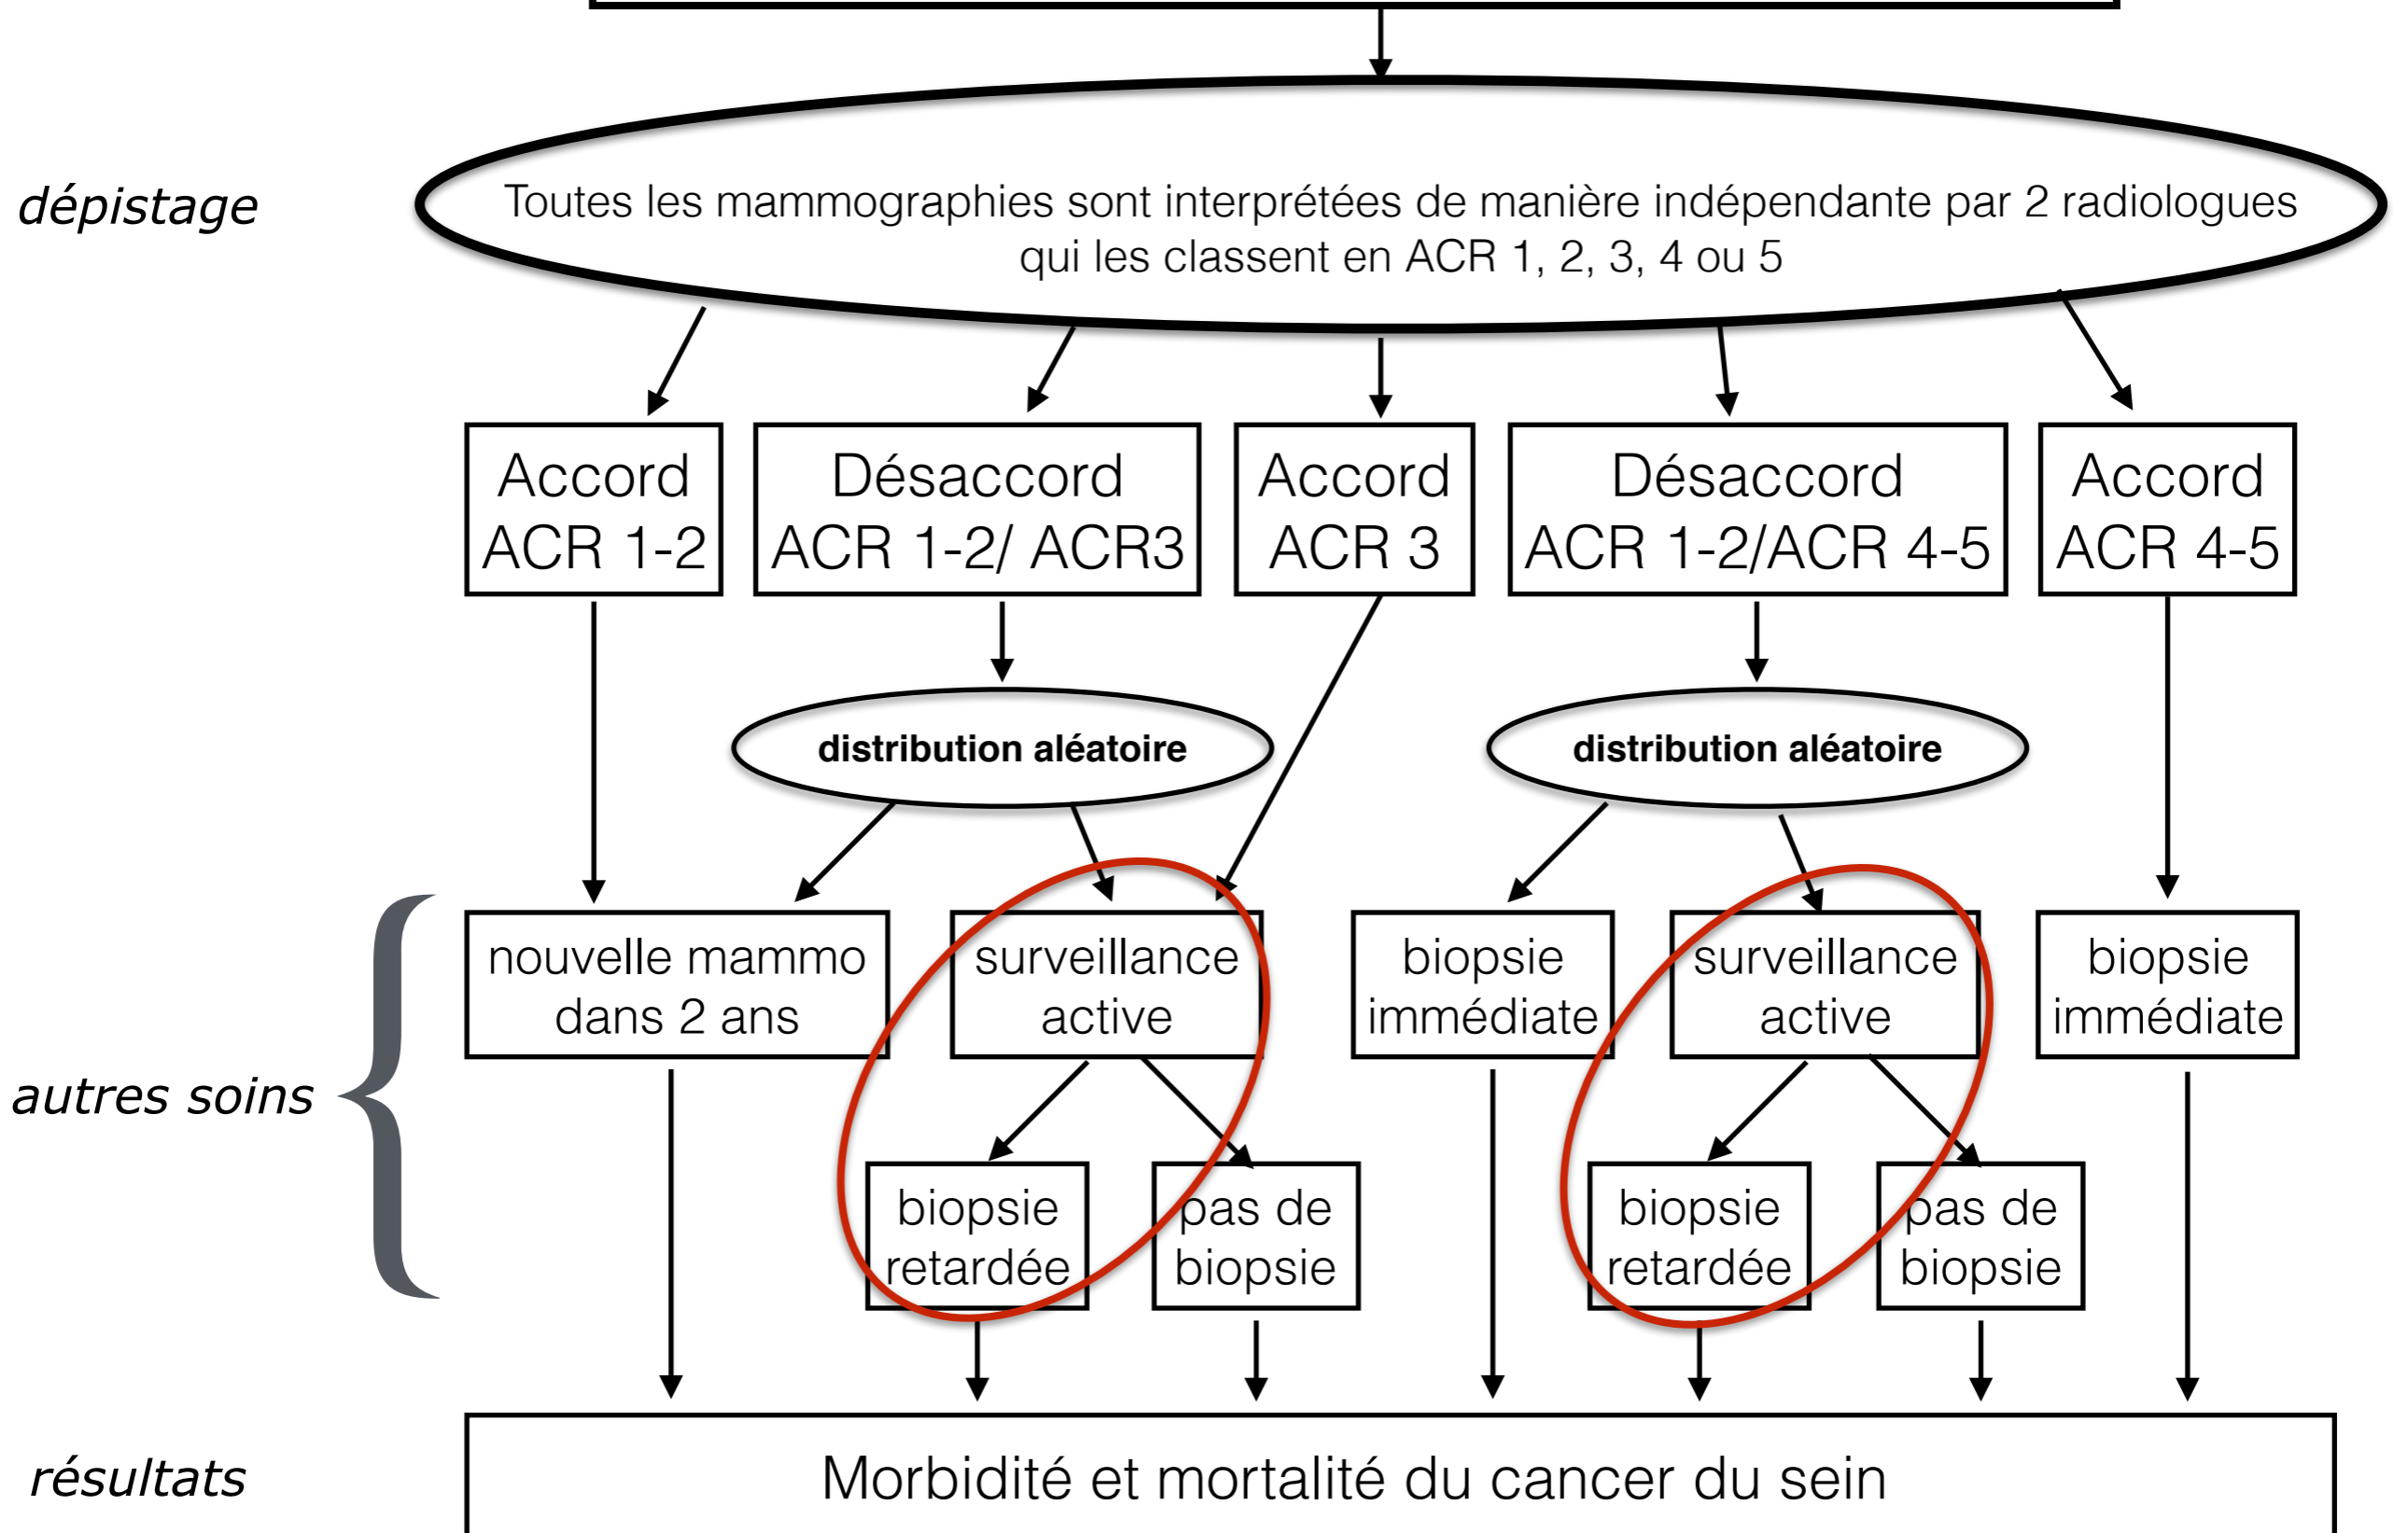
dépistage

Toutes les mammographies sont interprétées de manière indépendante par 2 radiologues qui les classent en ACR 1, 2, 3, 4 ou 5

Accord ACR 1-2

Désaccord ACR 1-2/ ACR3

Accord ACR 3

Désaccord ACR 1-2/ACR 4-5

Accord ACR 4-5

distribution aléatoire

distribution aléatoire

autres soins

nouvelle mammo dans 2 ans

surveillance active

biopsie immédiate

surveillance active

biopsie immédiate

biopsie retardée

pas de biopsie

biopsie retardée

pas de biopsie

résultats

Morbidité et mortalité du cancer du sein